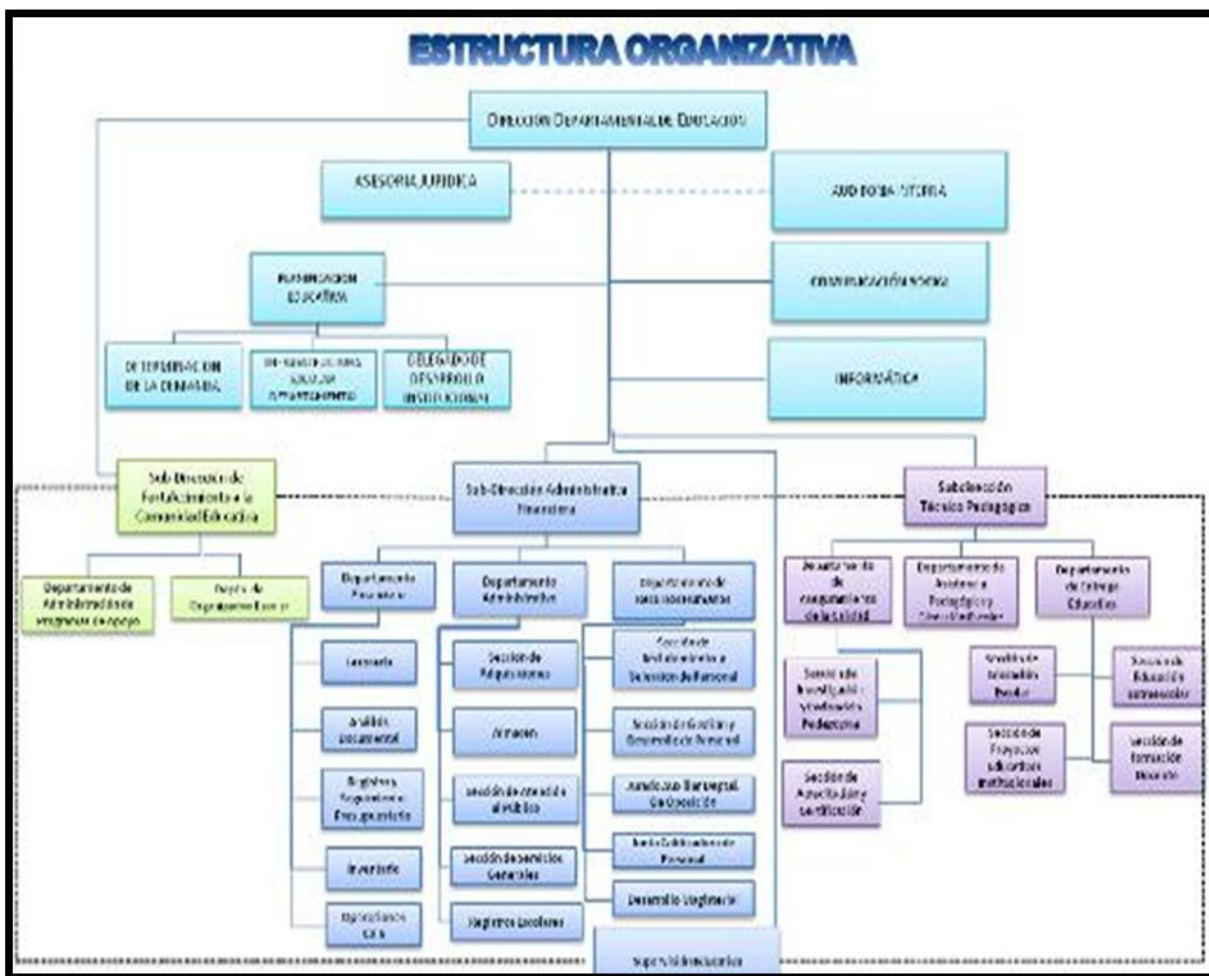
ESTRUCTURA ORGANIZATIVA

Dirección Departamental de Educación

ASESORIA JURIDICA

AUDITORIA INTERNA

PLANIFICACION EDUCATIVA

COMUNICACIÓN SOCIAL

DETERMINACION DE LA DEMANDA

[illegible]

DELEGADO DE DESARROLLO INSTITUCIONAL

INFORMÁTICA

Sub Dirección de Fortalecimiento a la Comunidad Educativa

Sub-Dirección Administrativa Financiera

Subdirección Técnico Pedagógica

Departamento de Administración de Programas de apoyo

Depto. de Organismos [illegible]

Departamento Financiero

Departamento Administrativo

Departamento de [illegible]

Departamento de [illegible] de la calidad

Departamento de Asistencia Pedagógica y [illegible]

Departamento de Entrega Educativa

Tesorería

Sección de Adquisiciones

Sección de Reclutamiento y Selección de Personal

Análisis Documental

Almacen

Sección de Gestión y Desarrollo de Personal

Registro y Seguimiento Presupuestario

Sección de atención al público

Junta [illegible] de Oposición

Inventario

Sección de servicios Generales

Junta Calificadora de Personal

Operaciones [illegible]

Registros Escolares

Desarrollo Magisterial

Supervisión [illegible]

Sección de Investigación y Evaluación Pedagógica

Sección de Acreditación y certificación

Sección de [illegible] Escolar

Sección de Educación extraescolar

Sección de Proyectos educativos institucionales

Sección de formación Docente